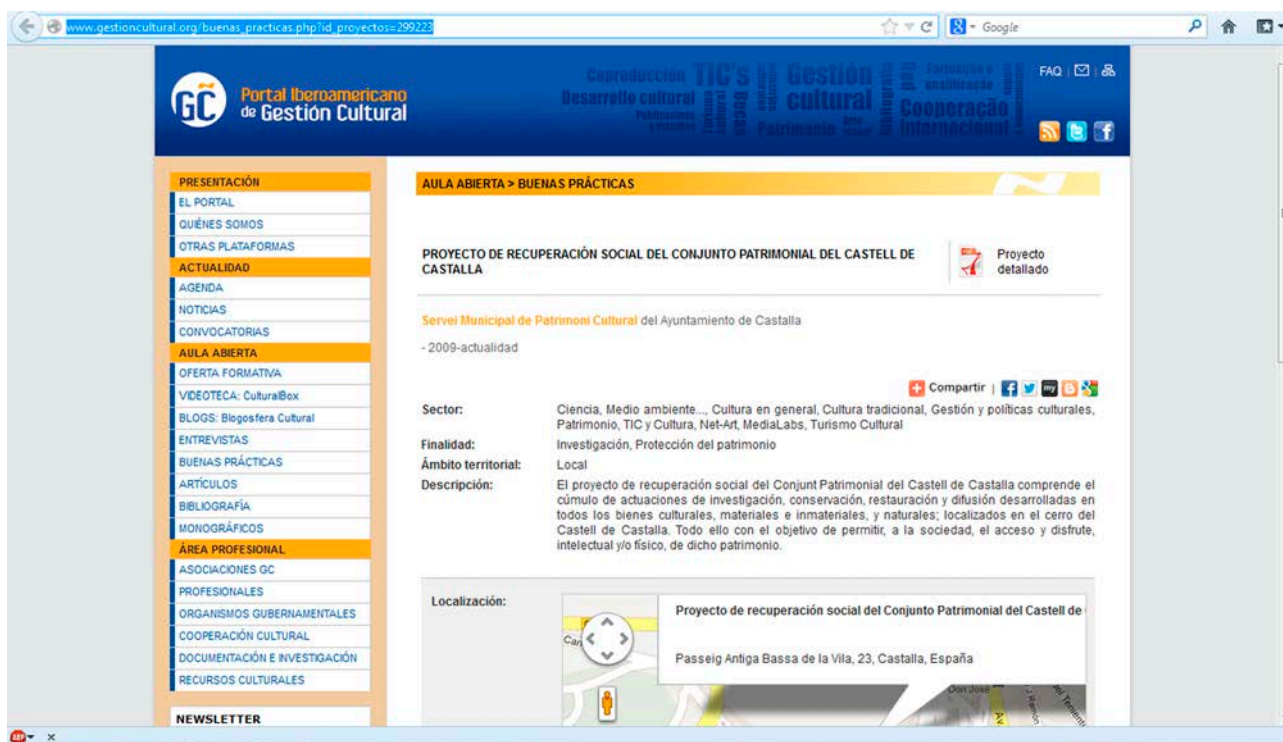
www.gestioncultural.org/buenas_practicas.php?id_proyectos=299223

Google

Portal Iberoamericano de Gestión Cultural

Coproducción TIC's Gestión Desarrollo cultural cultural Cooperação internacional Patrimonio

FAQ

PRESENTACIÓN
EL PORTAL
QUIÉNES SOMOS
OTRAS PLATAFORMAS
ACTUALIDAD
AGENDA
NOTICIAS
CONVOCATORIAS
AULA ABIERTA
OFERTA FORMATIVA
VIDEOTECA: CulturalBox
BLOGS: Blogosfera Cultural
ENTREVISTAS
BUENAS PRÁCTICAS
ARTÍCULOS
BIBLIOGRAFÍA
MONOGRÁFICOS
ÁREA PROFESIONAL
ASOCIACIONES GC
PROFESIONALES
ORGANISMOS GUBERNAMENTALES
COOPERACIÓN CULTURAL
DOCUMENTACIÓN E INVESTIGACIÓN
RECURSOS CULTURALES
NEWSLETTER

AULA ABIERTA > BUENAS PRÁCTICAS

PROYECTO DE RECUPERACIÓN SOCIAL DEL CONJUNTO PATRIMONIAL DEL CASTELL DE CASTALLA

Proyecto detallado

Servei Municipal de Patrimoni Cultural del Ayuntamiento de Castalla

- 2009-actualidad

Compartir |

| | |
|---|---|
| Sector: | Ciencia, Medio ambiente..., Cultura en general, Cultura tradicional, Gestión y políticas culturales, Patrimonio, TIC y Cultura, Net-Art, MediaLabs, Turismo Cultural |
| Finalidad: | Investigación, Protección del patrimonio |
| Ámbito territorial: | Local |
| Descripción: | El proyecto de recuperación social del Conjunt Patrimonial del Castell de Castalla comprende el cúmulo de actuaciones de investigación, conservación, restauración y difusión desarrolladas en todos los bienes culturales, materiales e inmateriales, y naturales; localizados en el cerro del Castell de Castalla. Todo ello con el objetivo de permitir, a la sociedad, el acceso y disfrute, intelectual y/o físico, de dicho patrimonio. |

Localización:

Proyecto de recuperación social del Conjunto Patrimonial del Castell de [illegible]

Passeig Antiga Bassa de la Vila, 23, Castalla, España

Don José